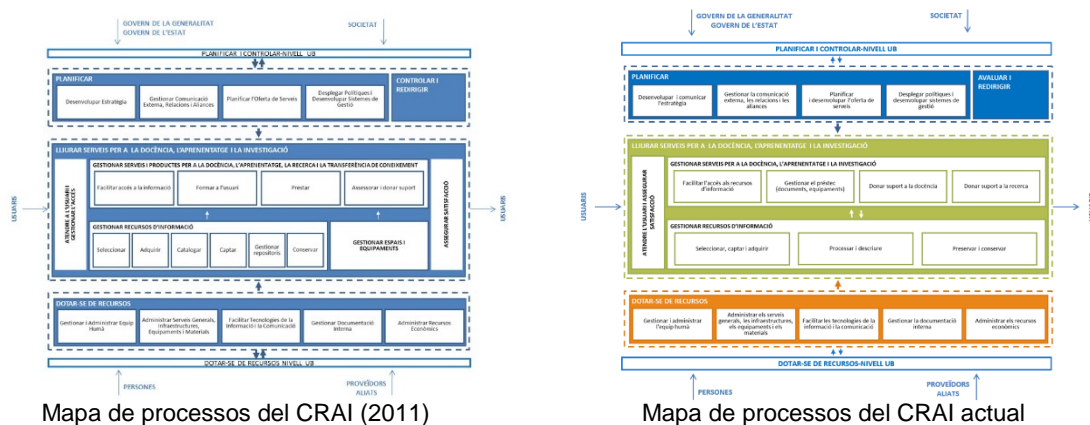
GOVERN DE LA GENERALITAT
GOVERN DE L'ESTAT

SOCIETAT

PLANIFICAR I CONTROLAR-NIVELL UB

PLANIFICAR

Desenvolupar Estratègia

Gestionar Comunicació Externa, Relacions i Aliances

Planificar l'Oferta de Serveis

Desplegar Polítiques i Desenvolupar Sistemes de Gestió

CONTROLAR I REDIRIGIR

LLIURAR SERVEIS PER A LA DOCÈNCIA, L'APRENENTATGE I LA INVESTIGACIÓ

GESTIONAR SERVEIS I PRODUCTES PER A LA DOCÈNCIA, L'APRENENTATGE, LA RECERCA I LA TRANSFERÈNCIA DE CONEIXEMENT

Facilitar accés a la informació

Formar a l'usuari

Prestar

Assessorar i donar suport

ATENDRE A L'USUARI I GESTIONAR L'ACCÉS

ASSEGURAR SATISFACCIÓ

USUARIS

USUARIS

GESTIONAR RECURSOS D'INFORMACIÓ

Seleccionar

Adquirir

Catalogar

Captar

Gestionar repositoris

Conservar

GESTIONAR ESPAIS I EQUIPAMENTS

DOTAR-SE DE RECURSOS

Gestionar i Administrar Equip Humà

Administrar Serveis Generals, Infraestructures, Equipaments i Materials

Facilitar Tecnologies de la Informació i la Comunicació

Gestionar Documentació Interna

Administrar Recursos Econòmics

DOTAR-SE DE RECURSOS-NIVELL UB

PERSONES

PROVEÏDORS ALIATS

Mapa de processos del CRAI (2011)

GOVERN DE LA GENERALITAT
GOVERN DE L'ESTAT

SOCIETAT

PLANIFICAR I CONTROLAR-NIVELL UB

PLANIFICAR

Desenvolupar i comunicar l'estratègia

Gestionar la comunicació externa, les relacions i les aliances

Planificar i desenvolupar l'oferta de serveis

Desplegar polítiques i desenvolupar sistemes de gestió

AVALUAR I REDIRIGIR

LLIURAR SERVEIS PER A LA DOCÈNCIA, L'APRENENTATGE I LA INVESTIGACIÓ

GESTIONAR SERVEIS PER A LA DOCÈNCIA, L'APRENENTATGE I LA INVESTIGACIÓ

Facilitar l'accés als recursos d'informació

Gestionar el préstec (documents, equipaments)

Donar suport a la docència

Donar suport a la recerca

USUARIS

ATENDRE L'USUARI I ASSEGURAR SATISFACCIÓ

GESTIONAR RECURSOS D'INFORMACIÓ

Seleccionar, captar i adquirir

Processar i descriure

Preservar i conservar

DOTAR-SE DE RECURSOS

Gestionar i administrar l'equip humà

Administrar els serveis generals, les infraestructures, els equipaments i els materials

Facilitar les tecnologies de la informació i la comunicació

Gestionar la documentació interna

Administrar els recursos econòmics

DOTAR-SE DE RECURSOS-NIVELL UB

PERSONES

PROVEÏDORS ALIATS

Mapa de processos del CRAI actual